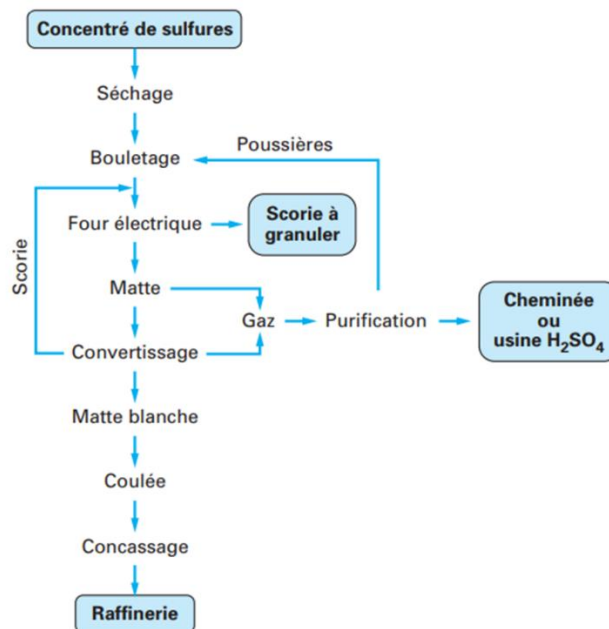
Concentré de sulfures

Séchage

Poussières

Bouletage

Scorie

Four électrique

Scorie à granuler

Matte

Gaz

Purification

Cheminée ou usine $H_2SO_4$

Convertissage

Matte blanche

Coulée

Concassage

Raffinerie